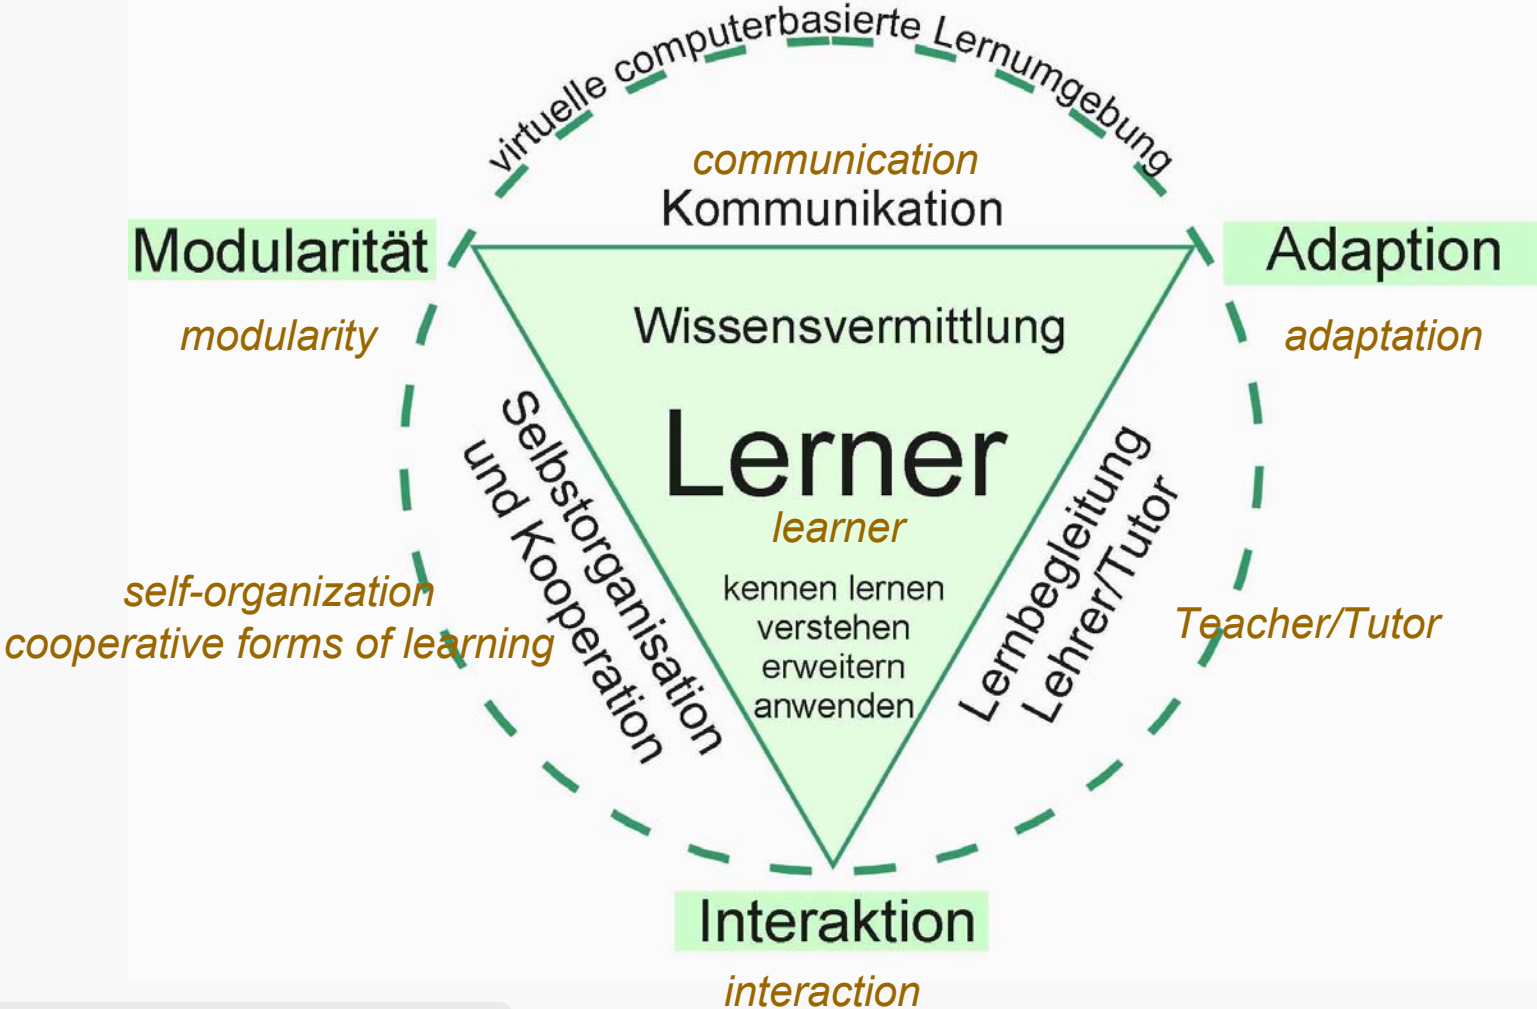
virtuelle computerbasierte Lernumgebung

communication
Kommunikation

Modularität
modularity

Adaption
adaptation

Wissensvermittlung

Lerner
learner

kennen lernen
verstehen
erweitern
anwenden

Selbstorganisation
und Kooperation

self-organization
cooperative forms of learning

Lernbegleitung
Lehrer/Tutor

Teacher/Tutor

Interaktion
interaction